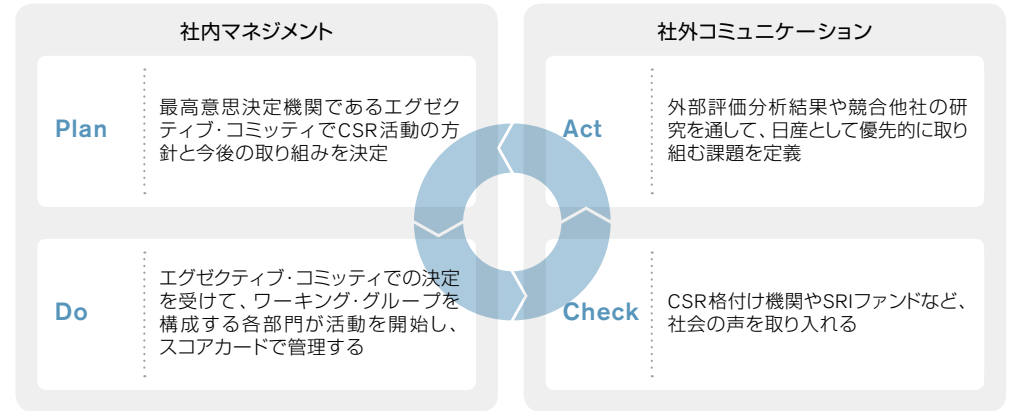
社内マネジメント

Plan

最高意思決定機関であるエグゼクティブ・コミッティでCSR活動の方針と今後の取り組みを決定

Do

エグゼクティブ・コミッティでの決定を受けて、ワーキング・グループを構成する各部門が活動を開始し、スコアカードで管理する

社外コミュニケーション

Act

外部評価分析結果や競合他社の研究を通して、日産として優先的に取り組む課題を定義

Check

CSR格付け機関やSRIファンドなど、社会の声を取り入れる